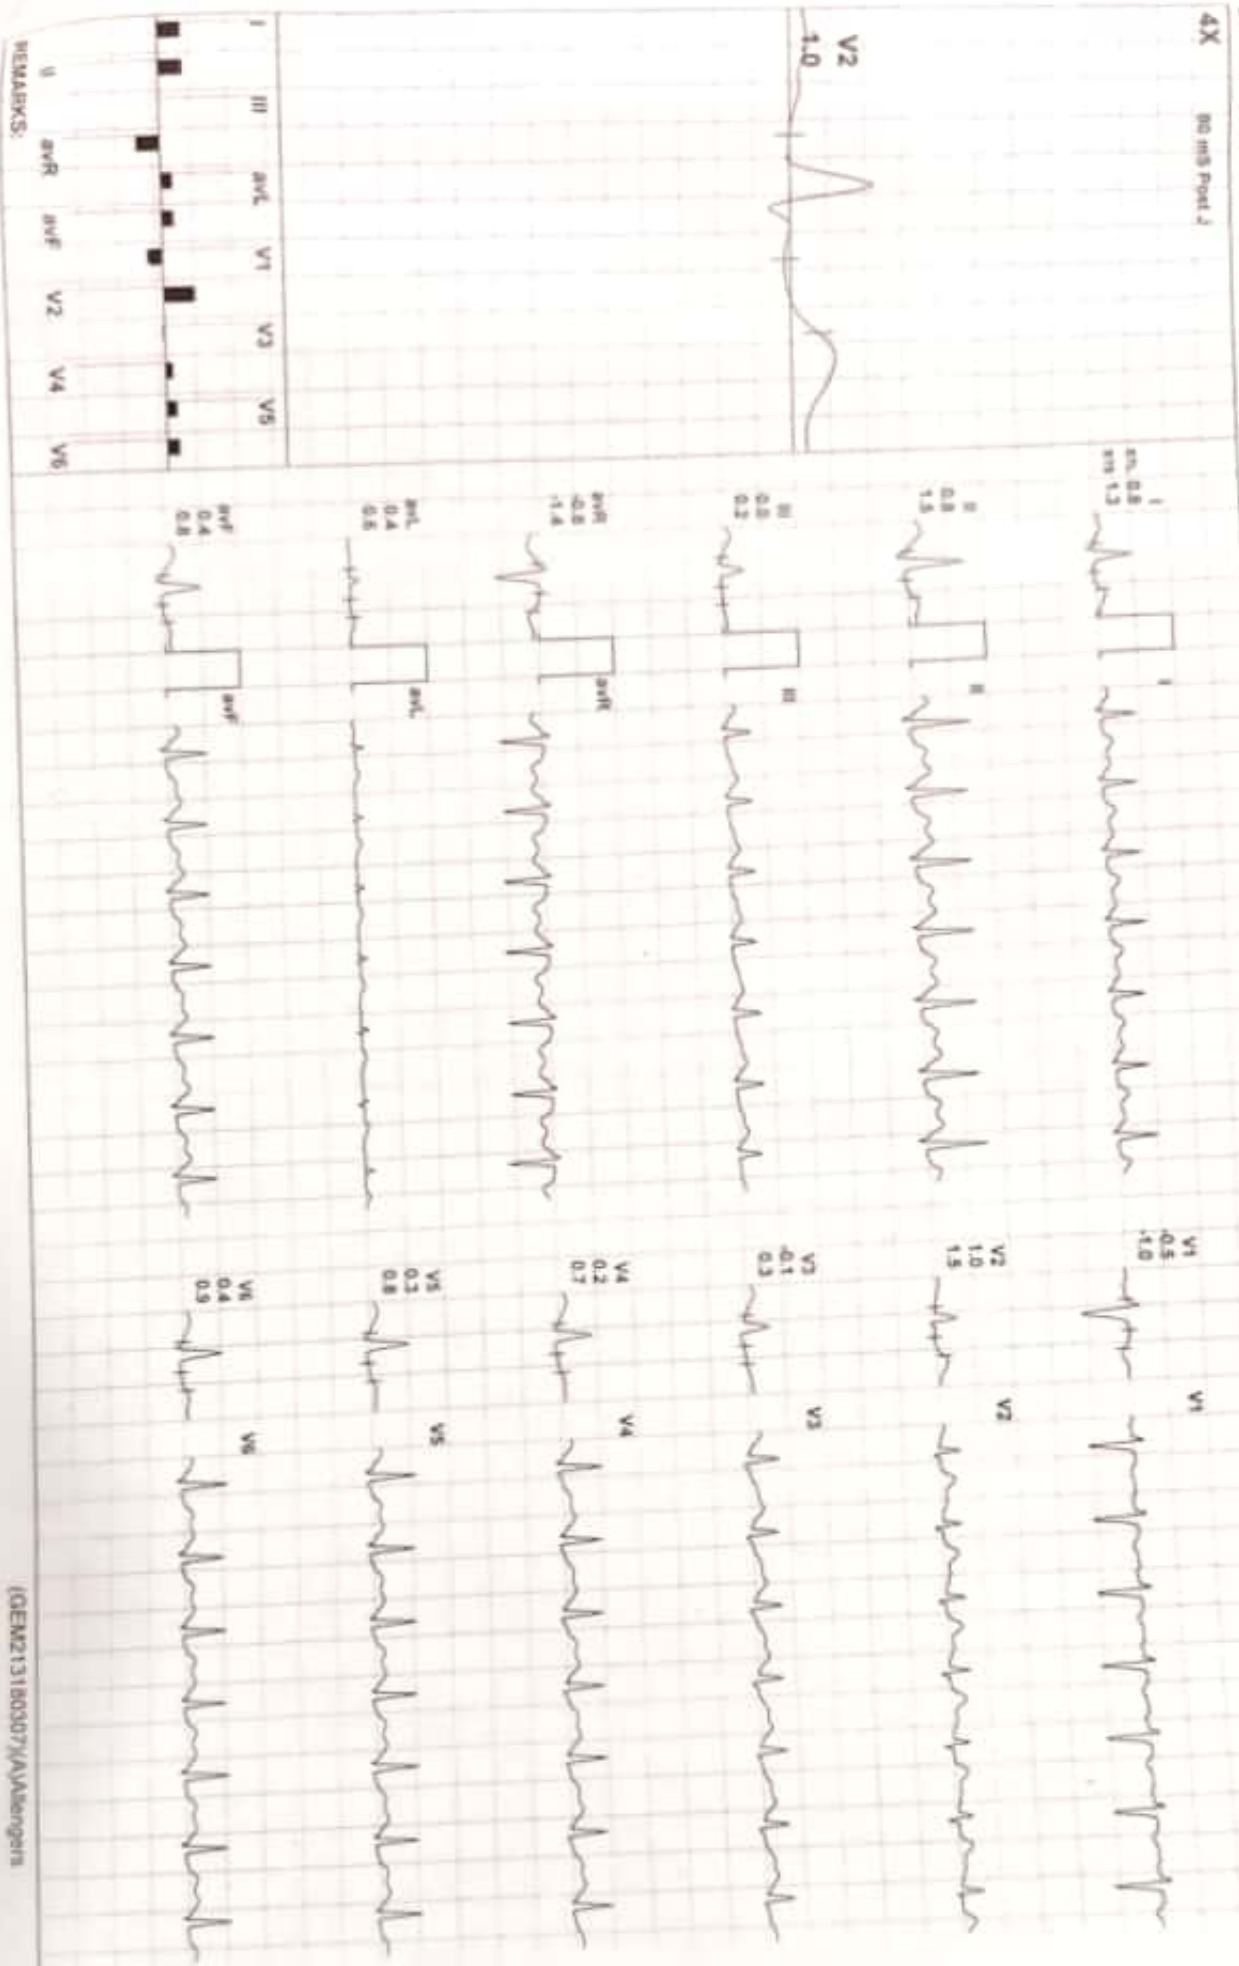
4X

80 mS Post J

V2
1.0

I III avL V1 V3 V5

II avR avF V2 V4 V6

REMARKS:

I
en. 0.8
stt 1.3

II
0.8
1.3

III
0.0
0.2

avR
-0.8
-1.4

avL
0.4
0.6

avF
0.4
0.8

I

II

III

avR

avL

avF

V1
-0.5
-1.0

V2
1.0
1.5

V3
-0.1
0.3

V4
0.2
0.7

V5
0.3
0.8

V6
0.4
0.9

V1

V2

V3

V4

V5

V6

(GEM2131800307)(A)Allengers